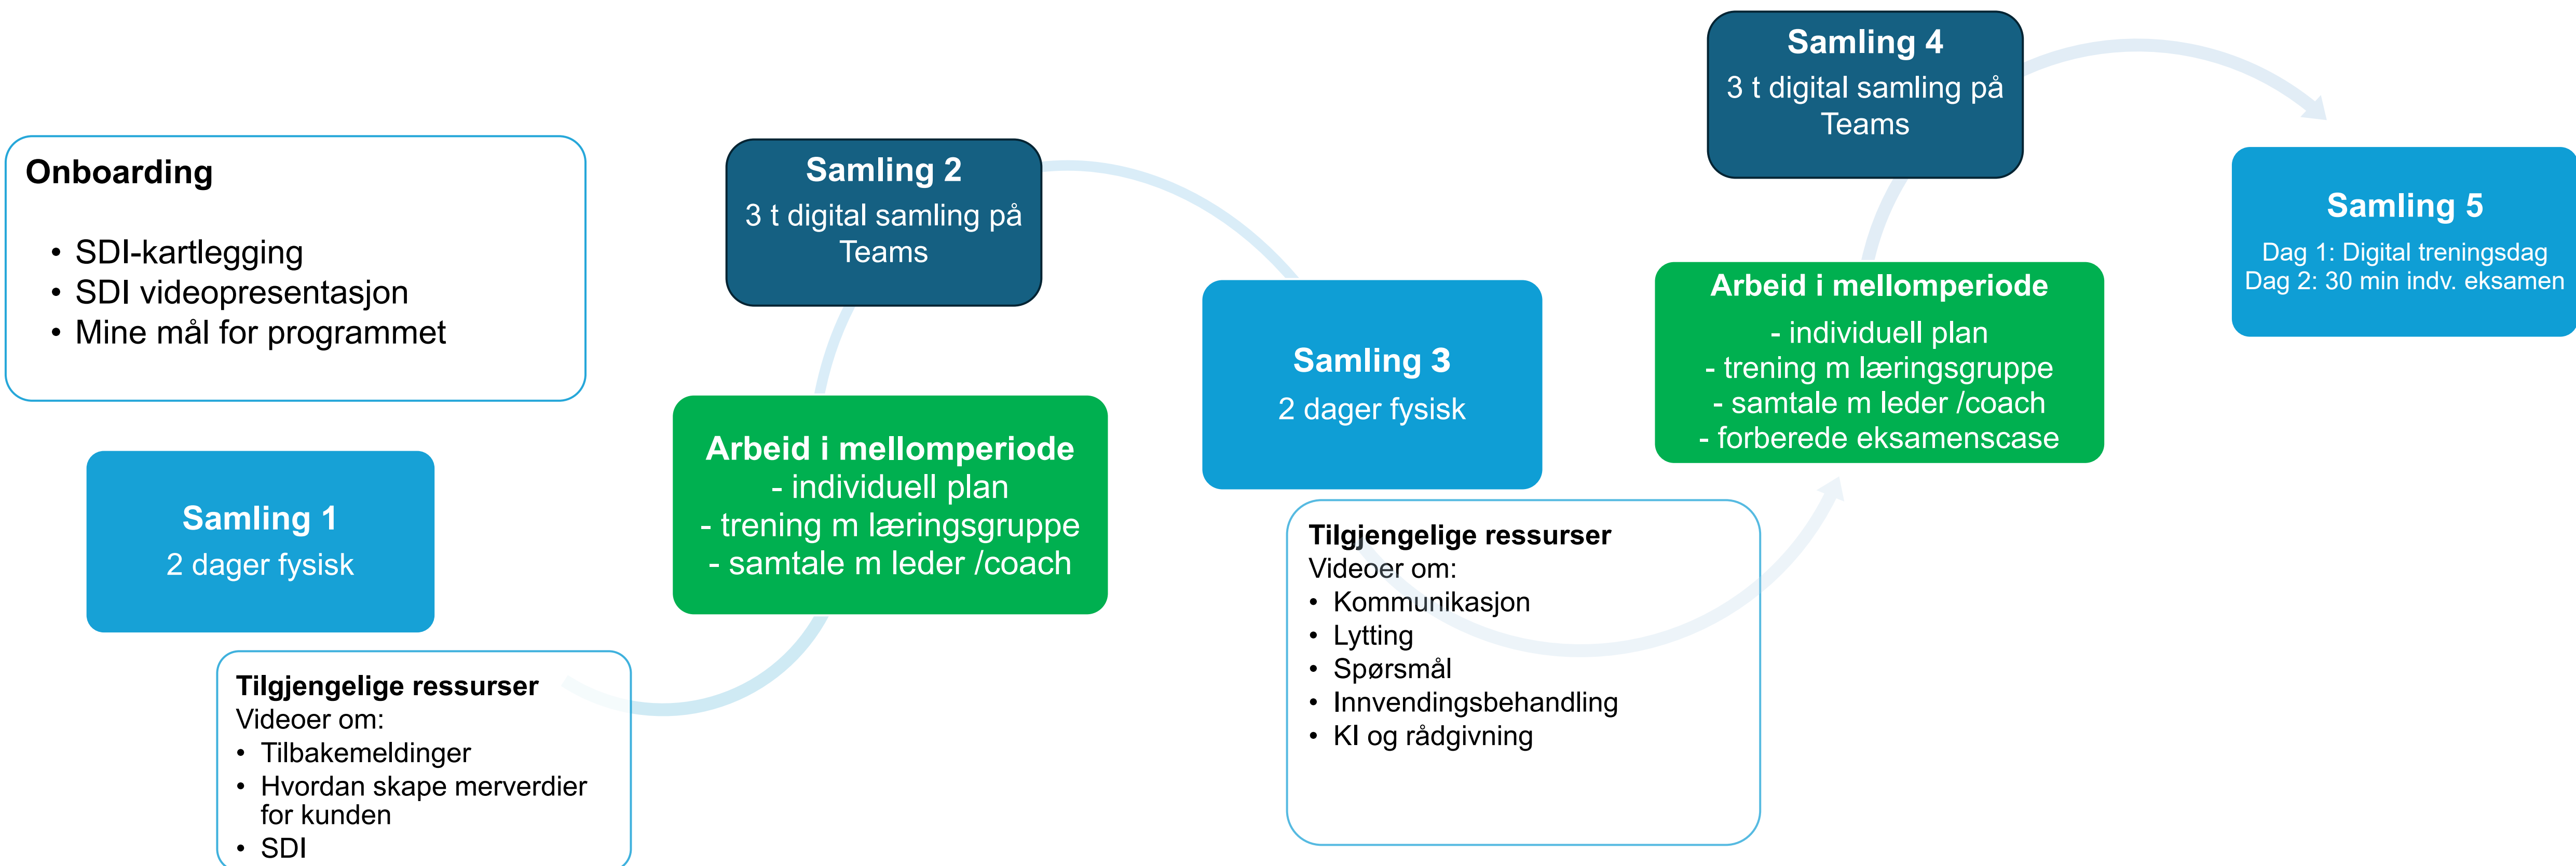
Onboarding

- SDI-kartlegging
- SDI videopresentasjon
- Mine mål for programmet

Samling 1
2 dager fysisk

Tilgjengelige ressurser
Videoer om:
- Tilbakemeldinger
- Hvordan skape merverdier for kunden
- SDI

Samling 2
3 t digital samling på Teams

Arbeid i mellomperiode
- individuell plan
- trening m læringsgruppe
- samtale m leder /coach

Samling 3
2 dager fysisk

Tilgjengelige ressurser
Videoer om:
- Kommunikasjon
- Lytting
- Spørsmål
- Innvendingsbehandling
- KI og rådgivning

Samling 4
3 t digital samling på Teams

Arbeid i mellomperiode
- individuell plan
- trening m læringsgruppe
- samtale m leder /coach
- forberede eksamenscase

Samling 5
Dag 1: Digital treningsdag
Dag 2: 30 min indv. eksamen